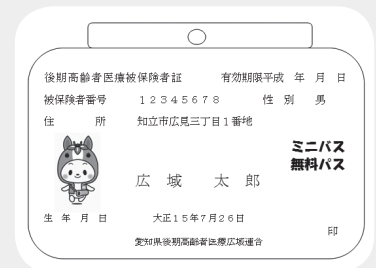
後期高齢者医療被保険者証　　有効期限平成　年　月　日

被保険者番号　１２３４５６７８　　性別　男

住　　所　知立市広見三丁目１番地

ミニバス
無料パス

広　域　太　郎

生　年　月　日　　大正１５年７月２６日

印

愛知県後期高齢者医療広域連合